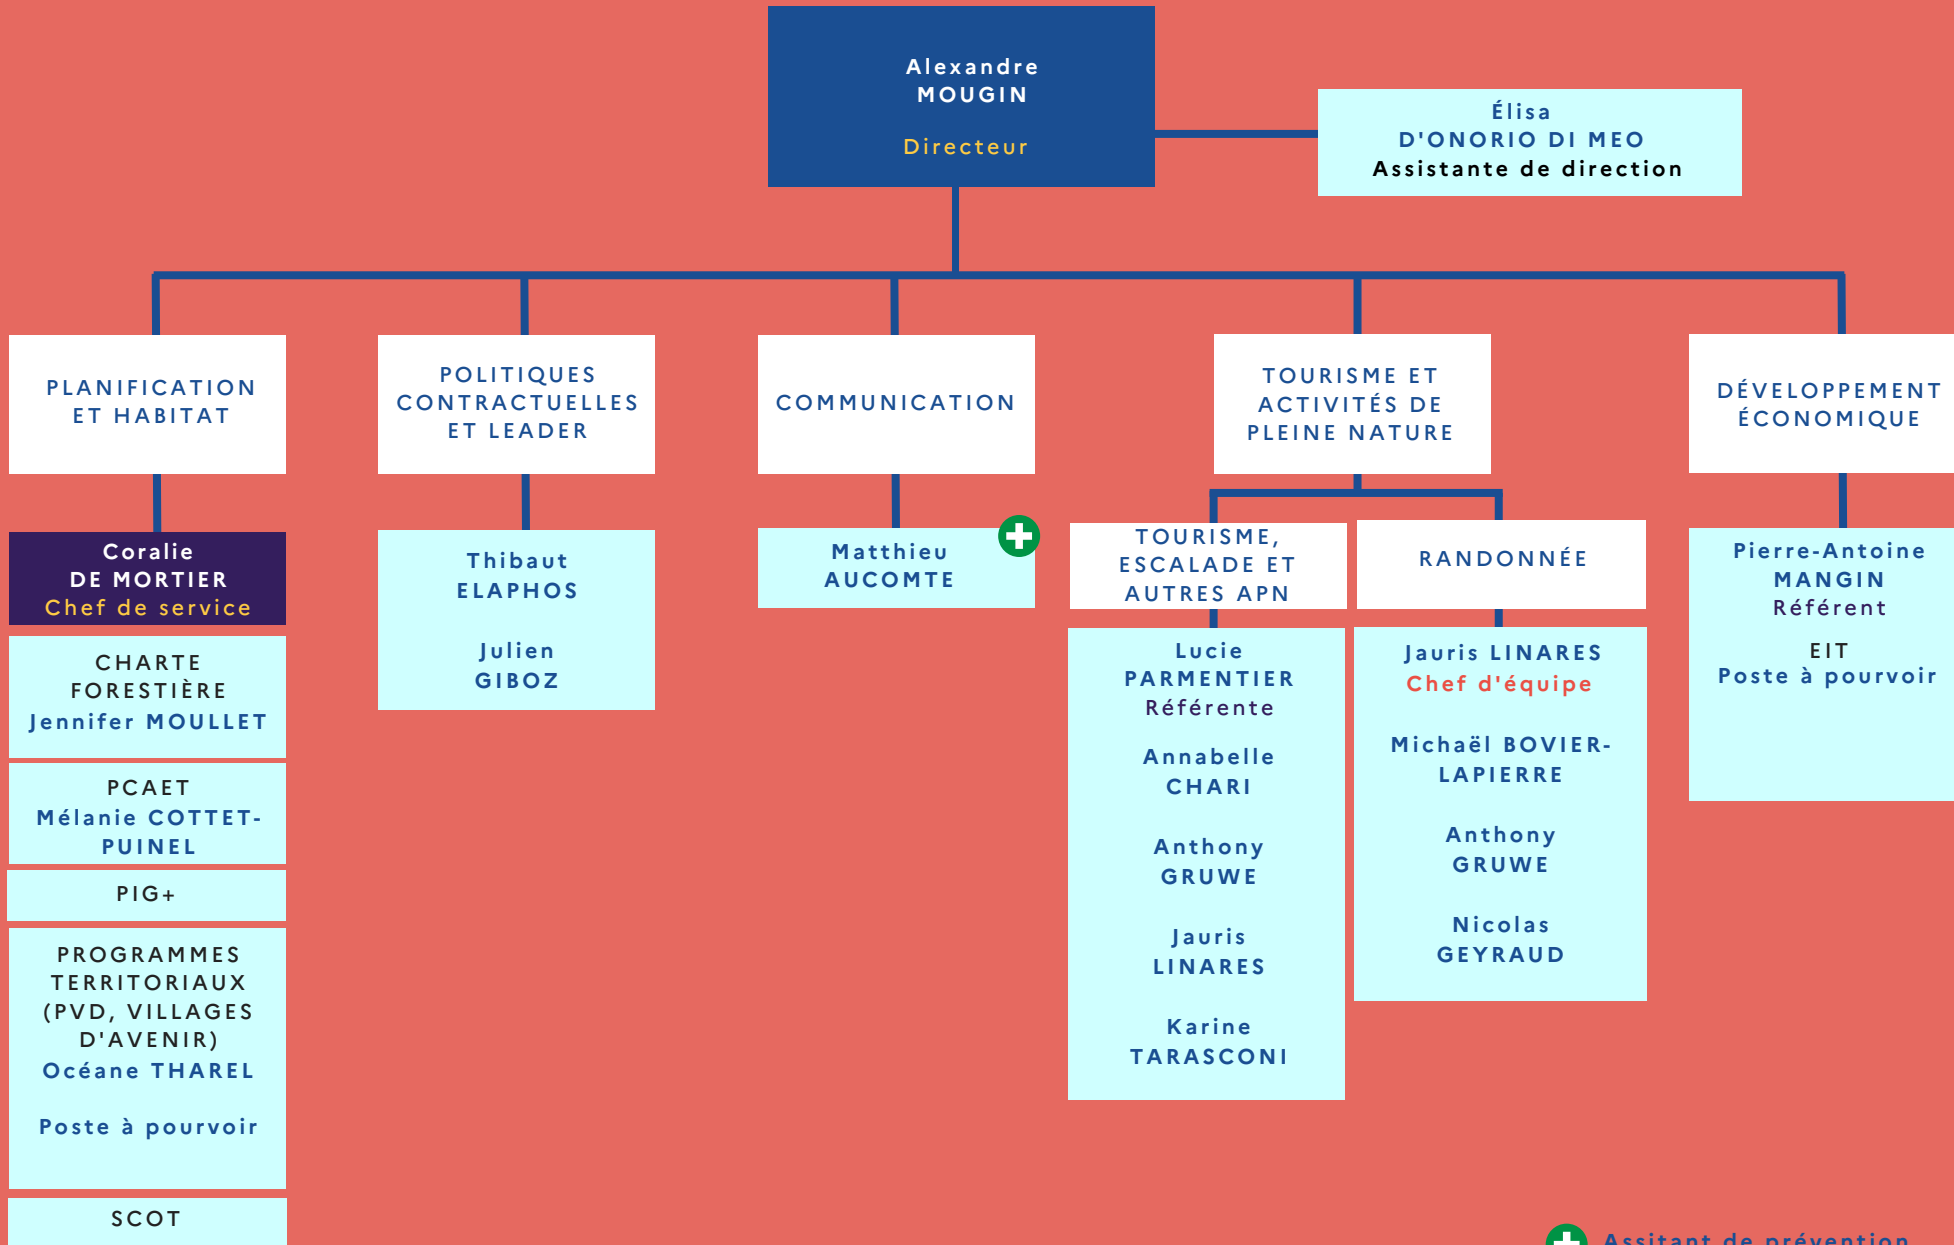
Alexandre MOUGIN
Directeur

Élisa D'ONORIO DI MEO
Assistante de direction

PLANIFICATION ET HABITAT

POLITIQUES CONTRACTUELLES ET LEADER

COMMUNICATION

TOURISME ET ACTIVITÉS DE PLEINE NATURE

DÉVELOPPEMENT ÉCONOMIQUE

Coralie DE MORTIER
Chef de service

CHARTE FORESTIÈRE
Jennifer MOULLET

PCAET
Mélanie COTTET-PUINEL

PIG+

PROGRAMMES TERRITORIAUX (PVD, VILLAGES D'AVENIR)
Océane THAREL

Poste à pourvoir

SCOT

Thibaut ELAPHOS

Julien GIBOZ

Matthieu AUCOMTE

TOURISME, ESCALADE ET AUTRES APN

Lucie PARMENTIER
Référente

Annabelle CHARI

Anthony GRUWE

Jauris LINARES

Karine TARASCONI

RANDONNÉE

Jauris LINARES
Chef d'équipe

Michaël BOVIER-LAPIERRE

Anthony GRUWE

Nicolas GEYRAUD

Pierre-Antoine MANGIN
Référent

EIT
Poste à pourvoir

Assitant de prévention